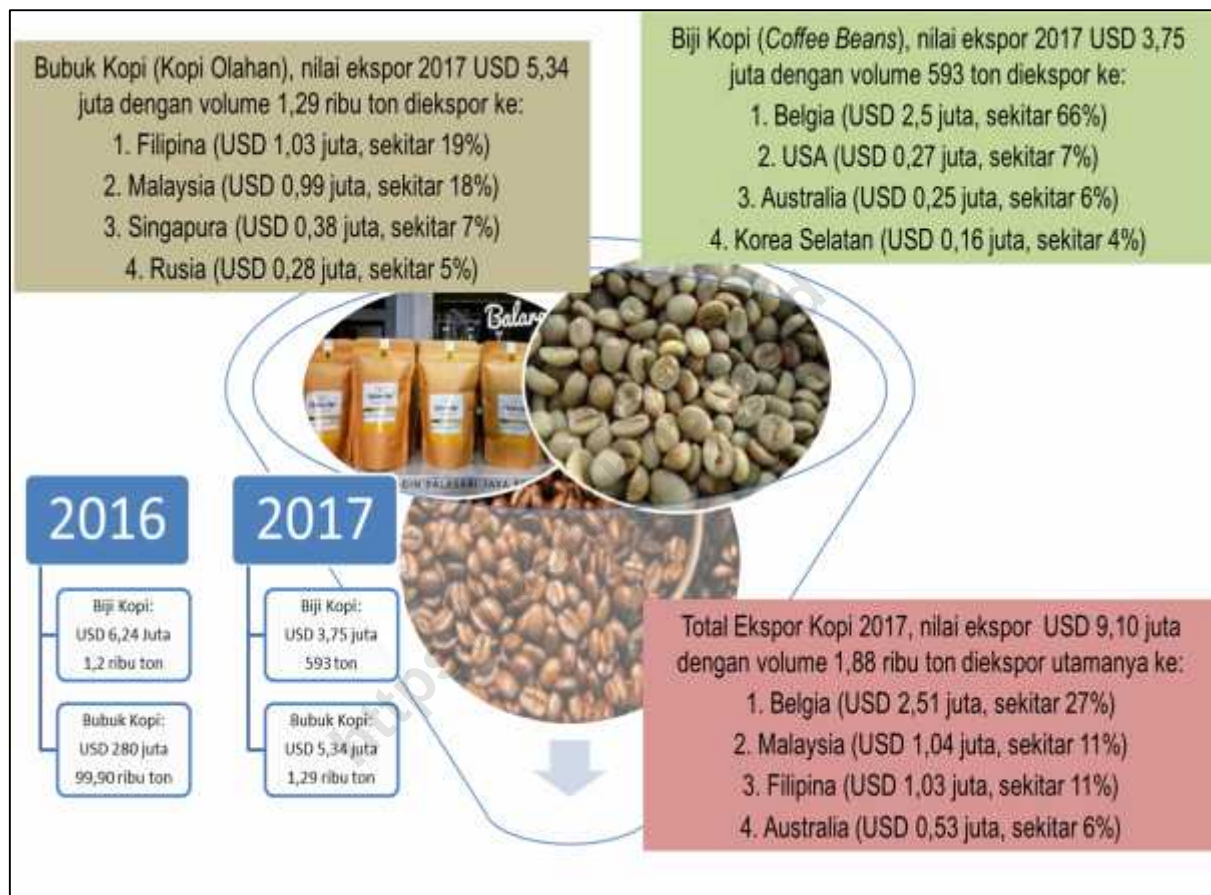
Bubuk Kopi (Kopi Olahan), nilai ekspor 2017 USD 5,34 juta dengan volume 1,29 ribu ton diekspor ke:

1. Filipina (USD 1,03 juta, sekitar 19%)
2. Malaysia (USD 0,99 juta, sekitar 18%)
3. Singapura (USD 0,38 juta, sekitar 7%)
4. Rusia (USD 0,28 juta, sekitar 5%)

Biji Kopi (*Coffee Beans*), nilai ekspor 2017 USD 3,75 juta dengan volume 593 ton diekspor ke:

1. Belgia (USD 2,5 juta, sekitar 66%)
2. USA (USD 0,27 juta, sekitar 7%)
3. Australia (USD 0,25 juta, sekitar 6%)
4. Korea Selatan (USD 0,16 juta, sekitar 4%)

Balar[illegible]

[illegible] PALASARI JAYA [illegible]

2016

Biji Kopi: USD 6,24 Juta 1,2 ribu ton

Bubuk Kopi: USD 280 juta 99,90 ribu ton

2017

Biji Kopi: USD 3,75 juta 593 ton

Bubuk Kopi: USD 5,34 juta 1,29 ribu ton

Total Ekspor Kopi 2017, nilai ekspor USD 9,10 juta dengan volume 1,88 ribu ton diekspor utamanya ke:

1. Belgia (USD 2,51 juta, sekitar 27%)
2. Malaysia (USD 1,04 juta, sekitar 11%)
3. Filipina (USD 1,03 juta, sekitar 11%)
4. Australia (USD 0,53 juta, sekitar 6%)